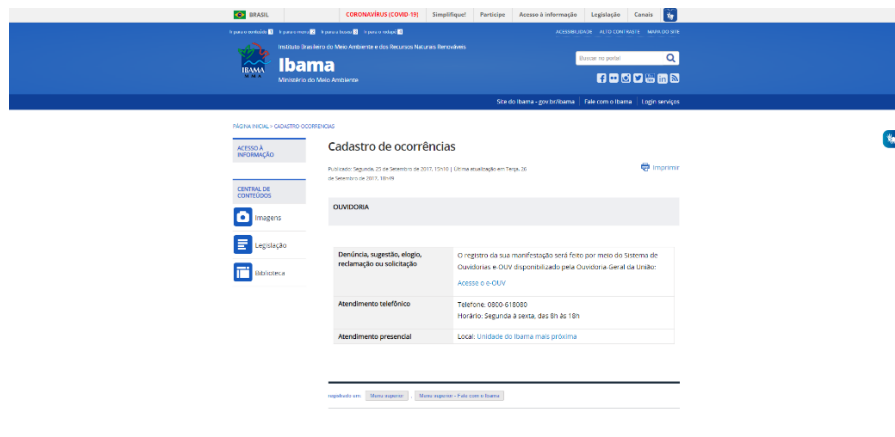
BRASIL CORONAVÍRUS (COVID-19) Simplifique! Participe Acesso à informação Legislação Canais

Ir para o conteúdo 1 Ir para o menu 2 Ir para a busca 3 Ir para o rodapé 4

ACESSIBILIDADE ALTO CONTRASTE MAPA DO SITE

Instituto Brasileiro do Meio Ambiente e dos Recursos Naturais Renováveis

Ibama

Ministério do Meio Ambiente

Buscar no portal

Site do Ibama - gov.br/ibama | Fale com o Ibama | Login serviços

PÁGINA INICIAL > CADASTRO OCORRÊNCIAS

ACESSO À INFORMAÇÃO

CENTRAL DE CONTEÚDOS

Imagens

Legislação

Biblioteca

Cadastro de ocorrências

Publicado: Segunda, 25 de Setembro de 2017, 15h10 | Última atualização em Terça, 26 de Setembro de 2017, 18h49

Imprimir

OUVIDORIA

| | |
|---|---|
| Denúncia, sugestão, elogio, reclamação ou solicitação | O registro da sua manifestação será feito por meio do Sistema de Ouvidorias e-OUV disponibilizado pela Ouvidoria Geral da União: Acesse o e-OUV |
| Atendimento telefônico | Telefone: 0800-618080 Horário: Segunda a sexta, das 8h às 18h |
| Atendimento presencial | Local: Unidade do Ibama mais próxima |

registrado em: Menu superior Menu superior - Fale com o Ibama